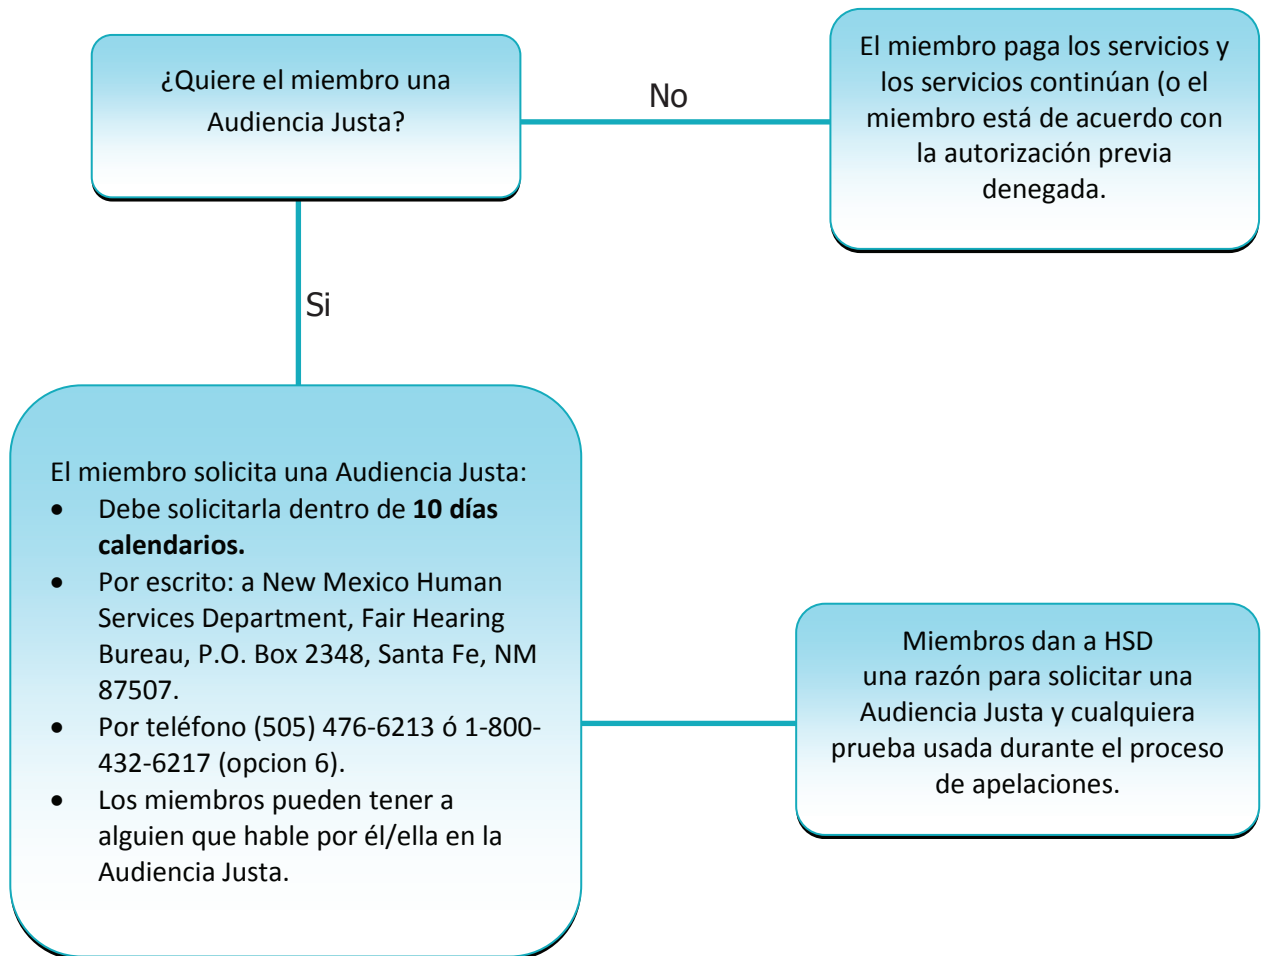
¿Quiere el miembro una Audiencia Justa?

No

El miembro paga los servicios y los servicios continúan (o el miembro está de acuerdo con la autorización previa denegada.

Si

El miembro solicita una Audiencia Justa:

- Debe solicitarla dentro de **10 días calendarios.**
- Por escrito: a New Mexico Human Services Department, Fair Hearing Bureau, P.O. Box 2348, Santa Fe, NM 87507.
- Por teléfono (505) 476-6213 ó 1-800-432-6217 (opcion 6).
- Los miembros pueden tener a alguien que hable por él/ella en la Audiencia Justa.

Miembros dan a HSD una razón para solicitar una Audiencia Justa y cualquiera prueba usada durante el proceso de apelaciones.